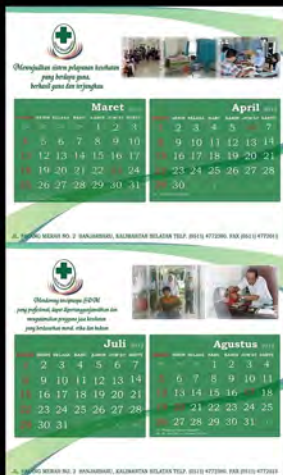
Mewujudkan sistem pelayanan kesehatan yang berdaya guna, berhasil guna dan terjangkau

Maret 2013

| MINGGU | SENIN | SELASA | RABU | KAMIS | JUM'AT | SABTU |
|---|---|---|---|---|---|---|
| | | | | | 1 | 2 |
| 3 | 4 | 5 | 6 | 7 | 8 | 9 |
| 10 | 11 | 12 | 13 | 14 | 15 | 16 |
| 17 | 18 | 19 | 20 | 21 | 22 | 23 |
| 24 | 25 | 26 | 27 | 28 | 29 | 30 |
| 31 | | | | | | |

April 2013

| MINGGU | SENIN | SELASA | RABU | KAMIS | JUM'AT | SABTU |
|---|---|---|---|---|---|---|
| | 1 | 2 | 3 | 4 | 5 | 6 |
| 7 | 8 | 9 | 10 | 11 | 12 | 13 |
| 14 | 15 | 16 | 17 | 18 | 19 | 20 |
| 21 | 22 | 23 | 24 | 25 | 26 | 27 |
| 28 | 29 | 30 | | | | |

JL. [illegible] MEDAN NO. 2 BANJARBARU, KALIMANTAN SELATAN TELP. (0511) 4772390, FAX (0511) 4772911

Mendorong terciptanya SDM yang profesional, dapat dipertanggungjawabkan dan mengutamakan pelayanan yang berkualitas yang berlandaskan moral, etika dan hukum

Juli 2013

| MINGGU | SENIN | SELASA | RABU | KAMIS | JUM'AT | SABTU |
|---|---|---|---|---|---|---|
| | 1 | 2 | 3 | 4 | 5 | 6 |
| 7 | 8 | 9 | 10 | 11 | 12 | 13 |
| 14 | 15 | 16 | 17 | 18 | 19 | 20 |
| 21 | 22 | 23 | 24 | 25 | 26 | 27 |
| 28 | 29 | 30 | 31 | | | |

Agustus 2013

| MINGGU | SENIN | SELASA | RABU | KAMIS | JUM'AT | SABTU |
|---|---|---|---|---|---|---|
| | | | | 1 | 2 | 3 |
| 4 | 5 | 6 | 7 | 8 | 9 | 10 |
| 11 | 12 | 13 | 14 | 15 | 16 | 17 |
| 18 | 19 | 20 | 21 | 22 | 23 | 24 |
| 25 | 26 | 27 | 28 | 29 | 30 | 31 |

JL. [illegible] MEDAN NO. 2 BANJARBARU, KALIMANTAN SELATAN TELP. (0511) 4772390, FAX (0511) 4772911